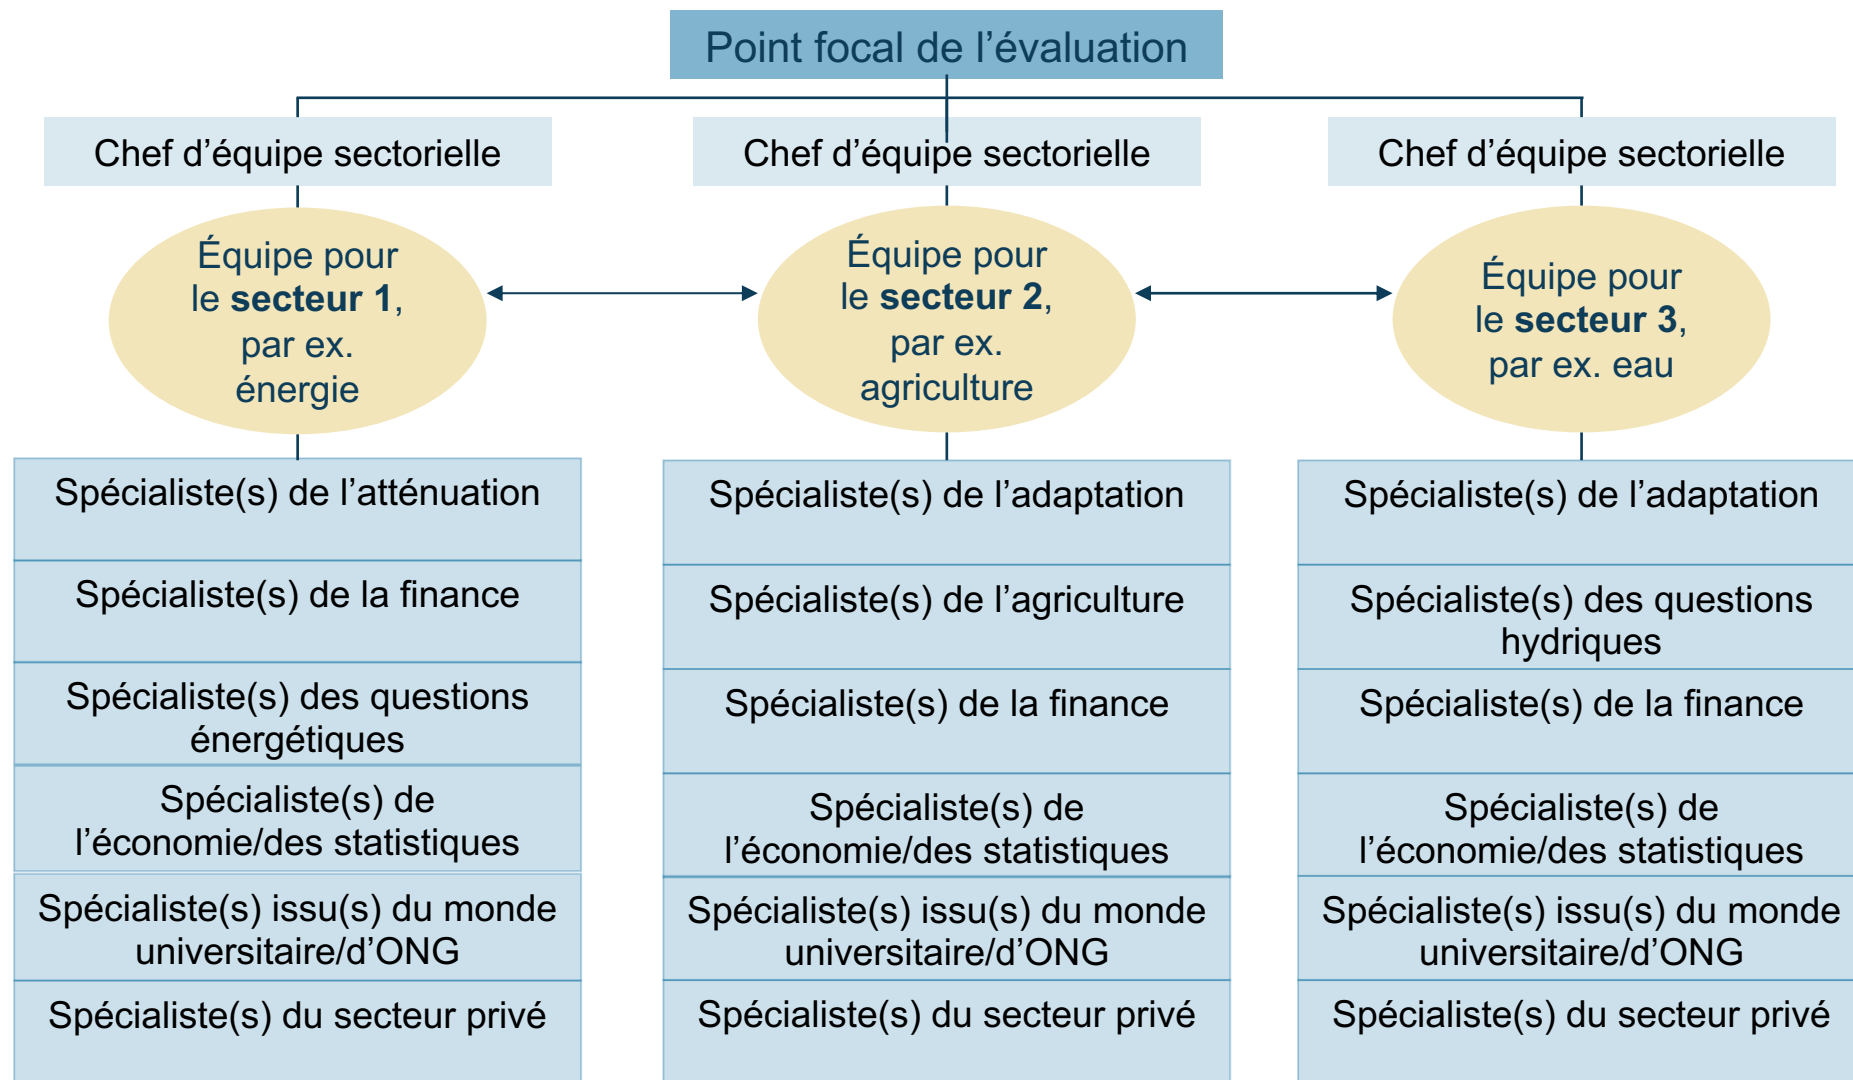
Point focal de l’évaluation

Chef d’équipe sectorielle

Chef d’équipe sectorielle

Chef d’équipe sectorielle

Équipe pour le **secteur 1**, par ex. énergie

Équipe pour le **secteur 2**, par ex. agriculture

Équipe pour le **secteur 3**, par ex. eau

Spécialiste(s) de l’atténuation

Spécialiste(s) de la finance

Spécialiste(s) des questions énergétiques

Spécialiste(s) de l’économie/des statistiques

Spécialiste(s) issu(s) du monde universitaire/d’ONG

Spécialiste(s) du secteur privé

Spécialiste(s) de l’adaptation

Spécialiste(s) de l’agriculture

Spécialiste(s) de la finance

Spécialiste(s) de l’économie/des statistiques

Spécialiste(s) issu(s) du monde universitaire/d’ONG

Spécialiste(s) du secteur privé

Spécialiste(s) de l’adaptation

Spécialiste(s) des questions hydriques

Spécialiste(s) de la finance

Spécialiste(s) de l’économie/des statistiques

Spécialiste(s) issu(s) du monde universitaire/d’ONG

Spécialiste(s) du secteur privé